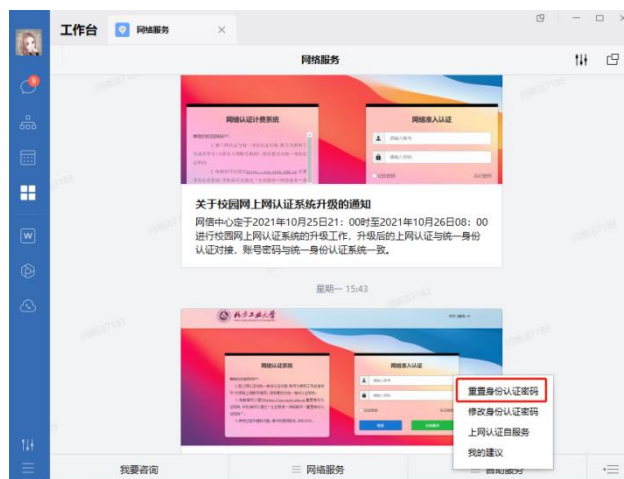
工作台 网络服务

网络服务

网络认证计费系统

网络准入认证

关于校园网上网认证系统升级的通知

网信中心定于2021年10月25日21：00时至2021年10月26日08：00进行校园网上网认证系统的升级工作，升级后的上网认证与统一身份认证对接，账号密码与统一身份认证一致。

星期一 15:43

网络认证系统

网络准入认证

重置身份认证密码

修改身份认证密码

上网认证自服务

我的建议

我要咨询

网络服务

自助服务